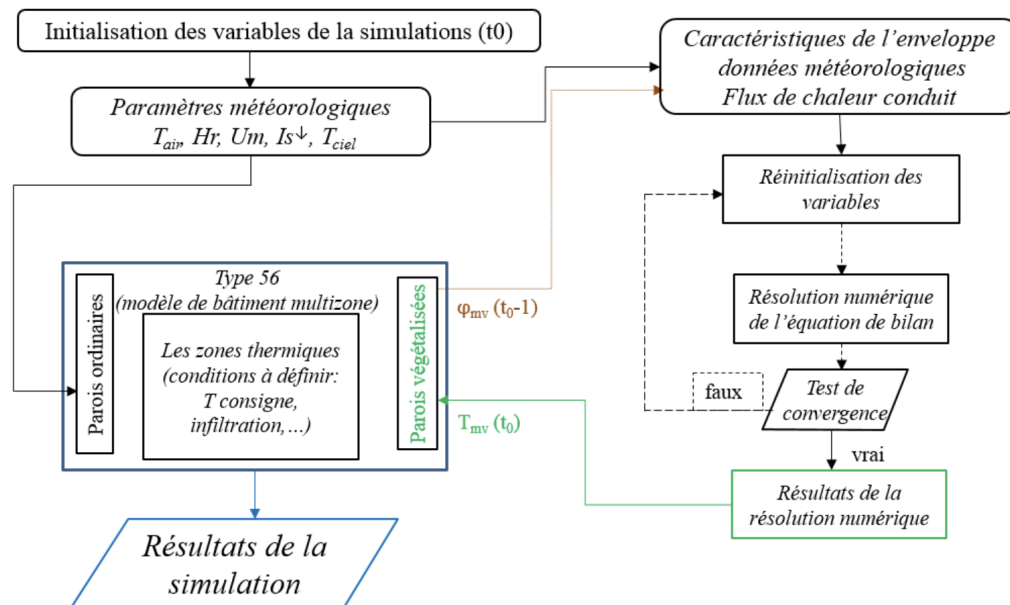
Initialisation des variables de la simulations (t0)

Paramètres météorologiques
$T_{air}$, Hr, Um, Is↓, $T_{ciel}$

Caractéristiques de l'enveloppe
données météorologiques
Flux de chaleur conduit

Réinitialisation des variables

Type 56
(modèle de bâtiment multizone)

Parois ordinaires

Les zones thermiques
(conditions à définir:
T consigne,
infiltration,...)

Parois végétalisées

$\varphi_{mv}$ ($t_0$-1)

Résolution numérique de l'équation de bilan

faux

Test de convergence

$T_{mv}$ ($t_0$)

vrai

Résultats de la résolution numérique

Résultats de la simulation